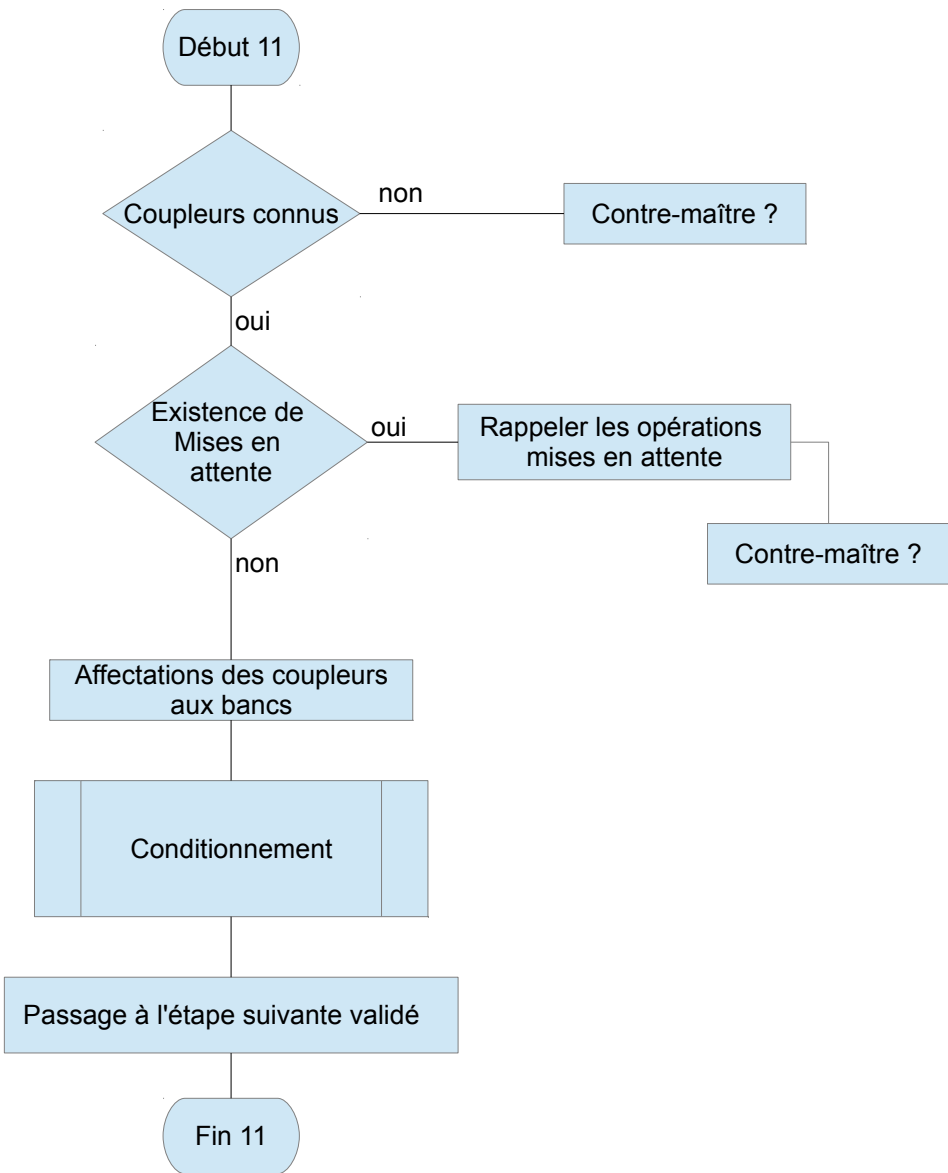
Début 11

Coupleurs connus

non

Contre-maître ?

oui

Existence de Mises en attente

oui

Rappeler les opérations mises en attente

Contre-maître ?

non

Affectations des coupleurs aux bancs

Conditionnement

Passage à l'étape suivante validé

Fin 11